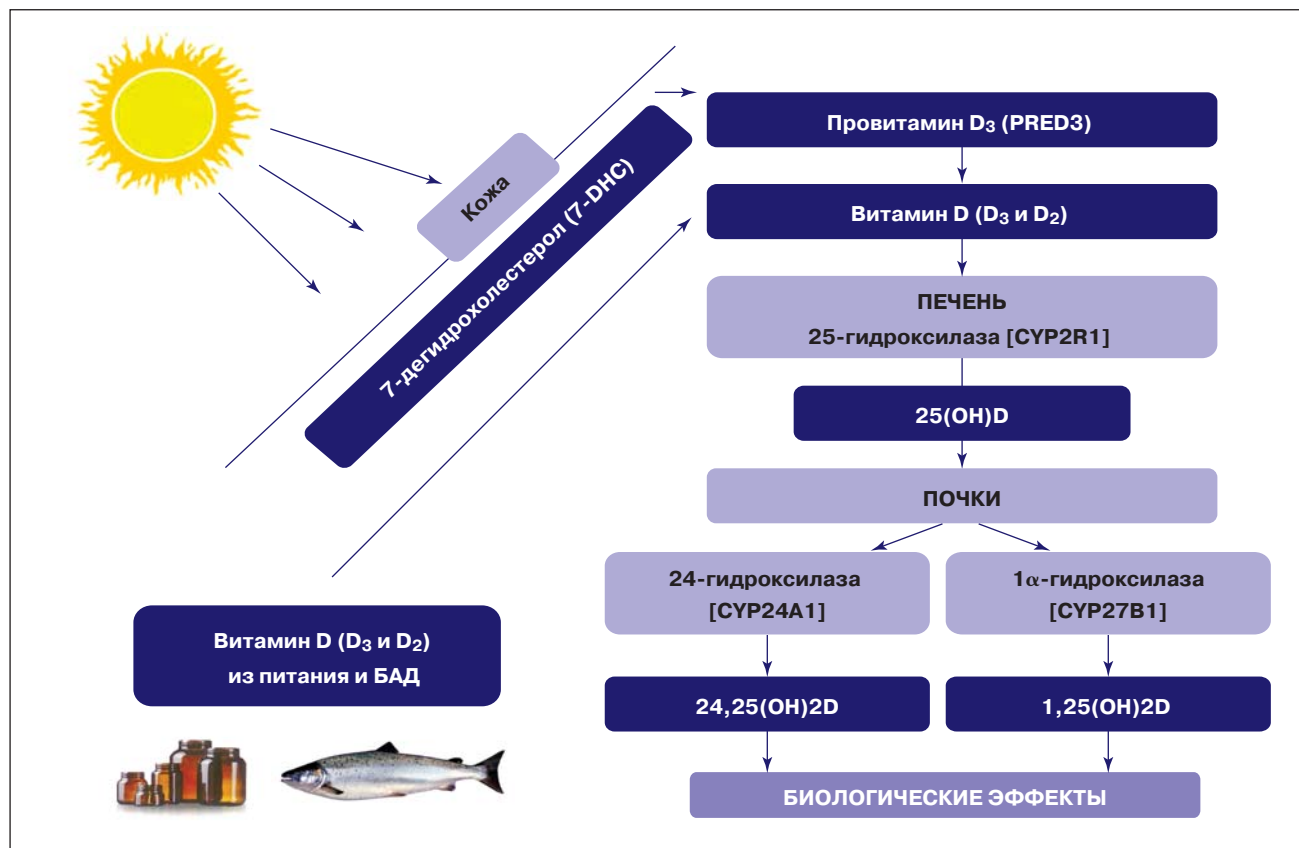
Кожа

7-дегидрохолестерол (7-DHC)

Провитамин $D_3$ (PRED3)

Витамин D ($D_3$ и $D_2$)

ПЕЧЕНЬ
25-гидроксилаза [CYP2R1]

25(OH)D

ПОЧКИ

24-гидроксилаза [CYP24A1]

1$\alpha$-гидроксилаза [CYP27B1]

24,25(OH)2D

1,25(OH)2D

БИОЛОГИЧЕСКИЕ ЭФФЕКТЫ

Витамин D ($D_3$ и $D_2$) из питания и БАД